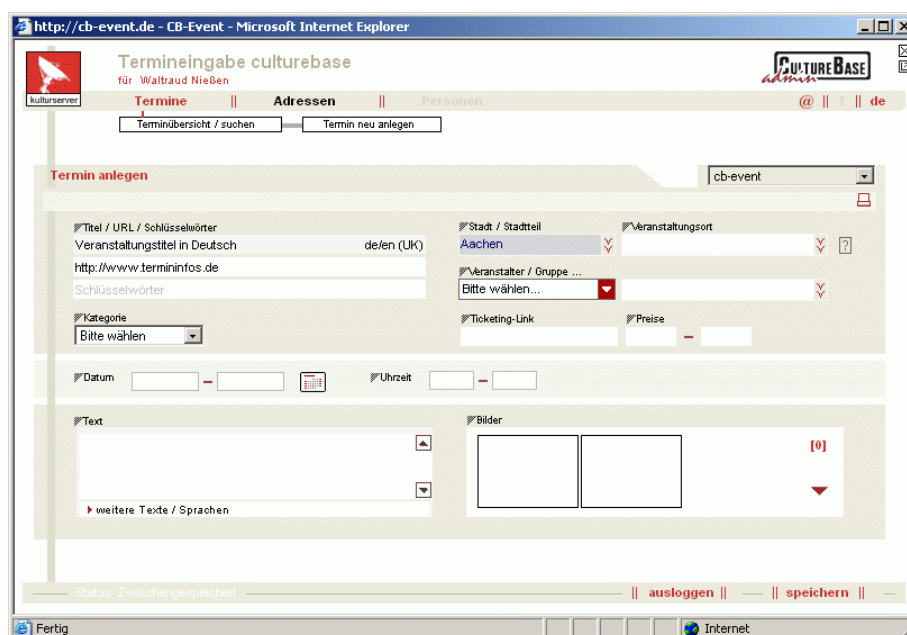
http://cb-event.de - CB-Event - Microsoft Internet Explorer

kulturserver

Termineingabe culturebase
für Waltraud Nießen

CULTURE BASE admin

Termine || Adressen || Personen

@ || ? || de

Terminübersicht / suchen

Termin neu anlegen

Termin anlegen

cb-event

Titel / URL / Schlüsselwörter

Veranstaltungstitel in Deutsch de/en (UK)

http://www.termininfos.de

Schlüsselwörter

Stadt / Stadtteil

Aachen

Veranstaltungsort

?

Veranstalter / Gruppe ...

Bitte wählen...

Kategorie

Bitte wählen

Ticketing-Link

Preise

Datum

Uhrzeit

Text

weitere Texte / Sprachen

Bilder

[0]

Status: Zwischengespeichert

|| ausloggen || || speichern ||

Fertig

Internet